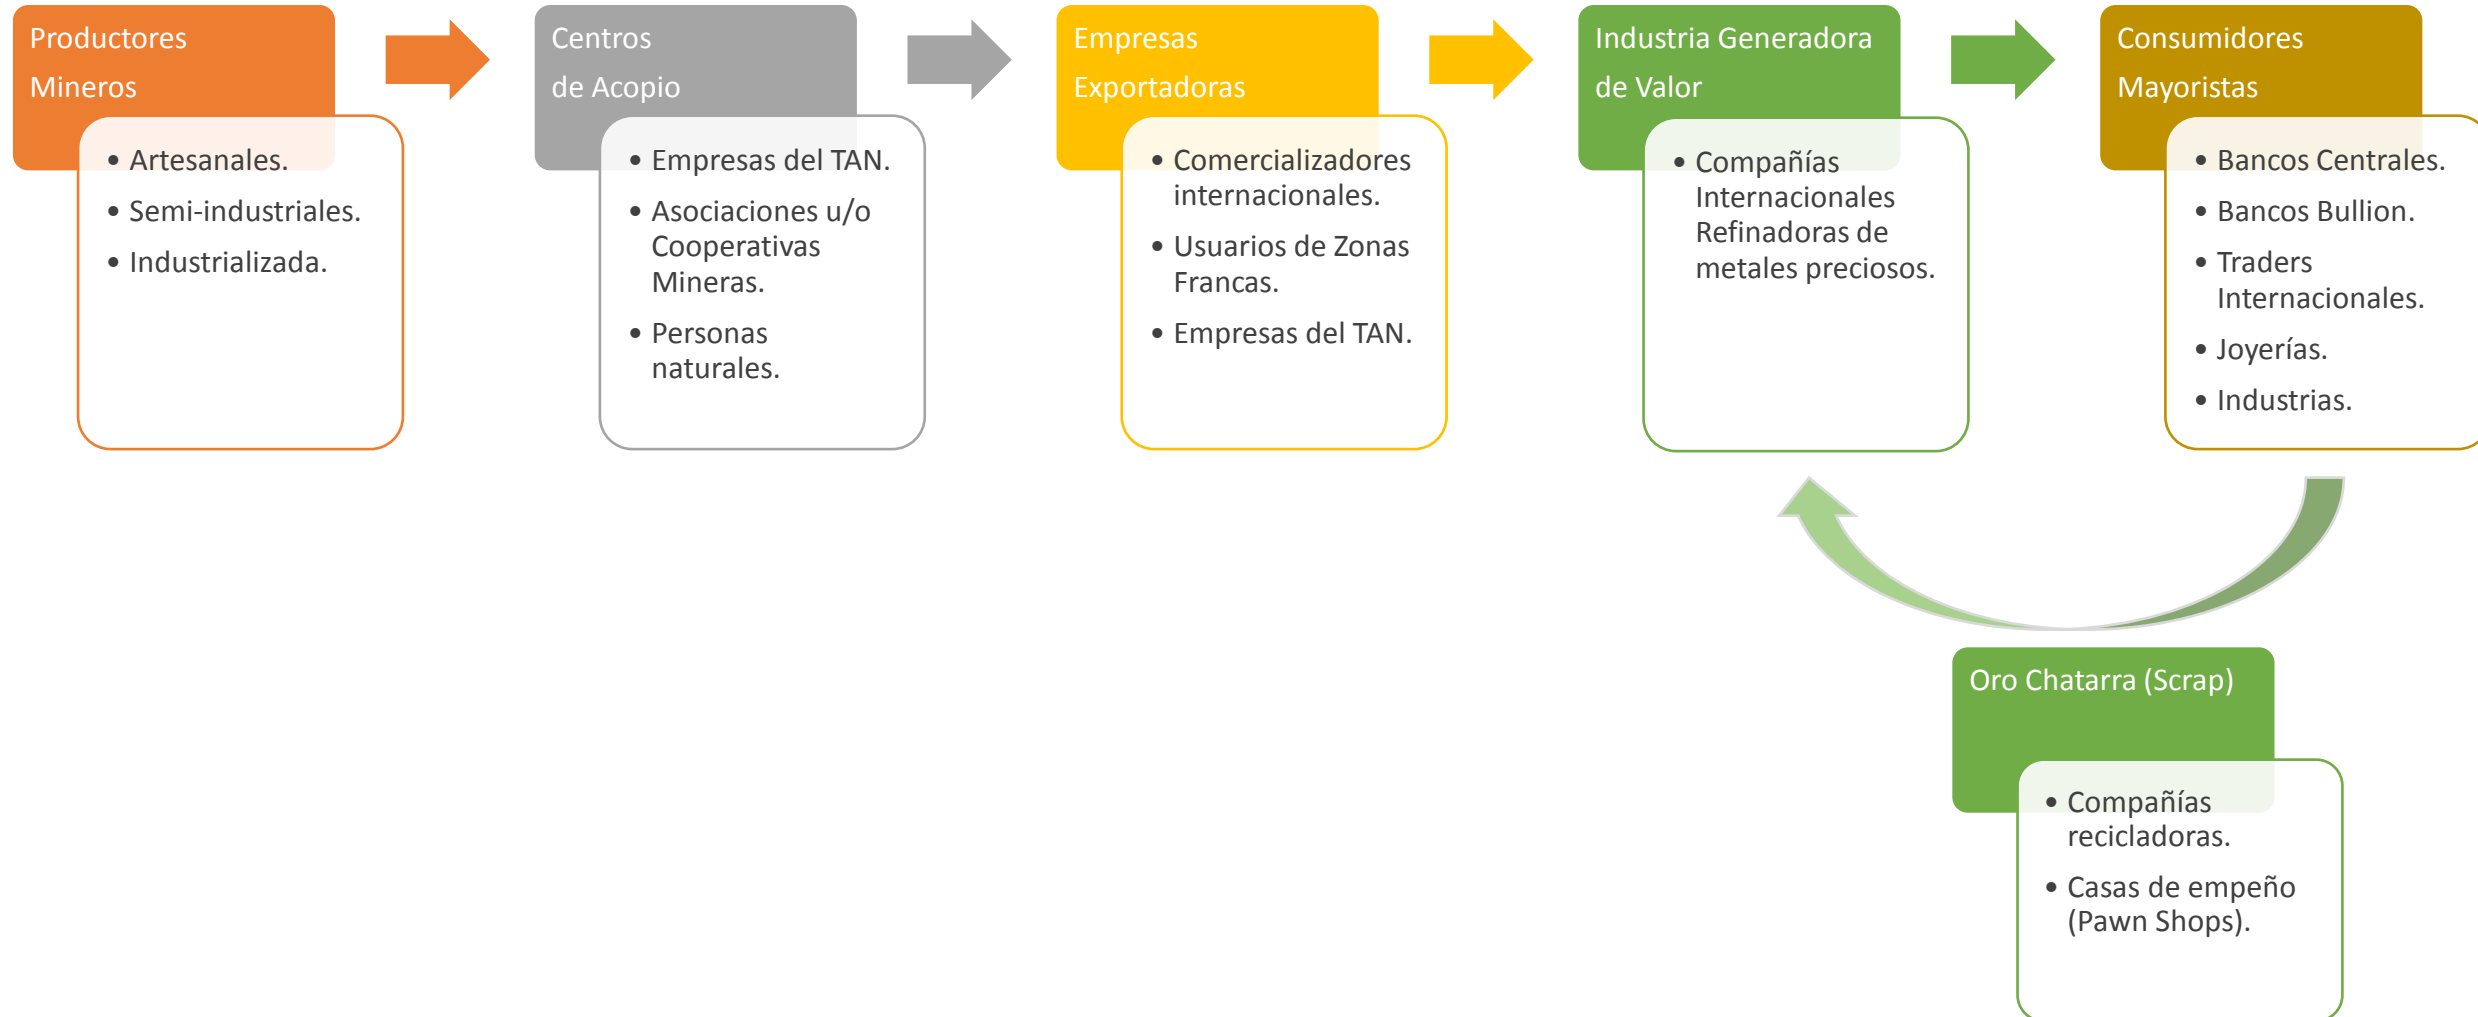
Productores Mineros

- Artesanales.
- Semi-industriales.
- Industrializada.

Centros de Acopio

- Empresas del TAN.
- Asociaciones u/o Cooperativas Mineras.
- Personas naturales.

Empresas Exportadoras

- Comercializadores internacionales.
- Usuarios de Zonas Francas.
- Empresas del TAN.

Industria Generadora de Valor

- Compañías Internacionales Refinadoras de metales preciosos.

Consumidores Mayoristas

- Bancos Centrales.
- Bancos Bullion.
- Traders Internacionales.
- Joyerías.
- Industrias.

Oro Chatarra (Scrap)

- Compañías recicladoras.
- Casas de empeño (Pawn Shops).